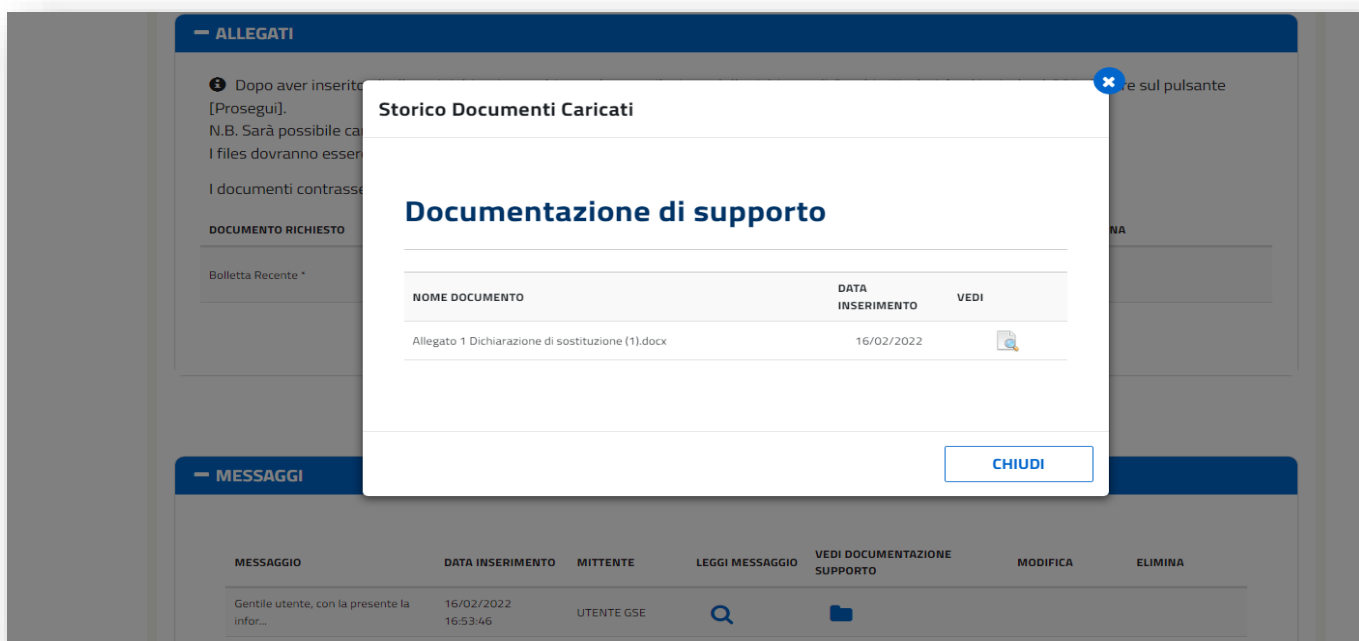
— ALLEGATI

Dopo aver inserito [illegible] re sul pulsante [Prosegui].
N.B. Sarà possibile ca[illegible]
I files dovranno esser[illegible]

I documenti contrass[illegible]

DOCUMENTO RICHIESTO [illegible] NA

Bolletta Recente *

Storico Documenti Caricati

Documentazione di supporto

| NOME DOCUMENTO | DATA INSERIMENTO | VEDI |
|---|---|---|
| Allegato 1 Dichiarazione di sostituzione (1).docx | 16/02/2022 | |

CHIUDI

— MESSAGGI

| MESSAGGIO | DATA INSERIMENTO | MITTENTE | LEGGI MESSAGGIO | VEDI DOCUMENTAZIONE SUPPORTO | MODIFICA | ELIMINA |
|---|---|---|---|---|---|---|
| Gentile utente, con la presente la infor... | 16/02/2022 16:53:46 | UTENTE GSE | | | | |